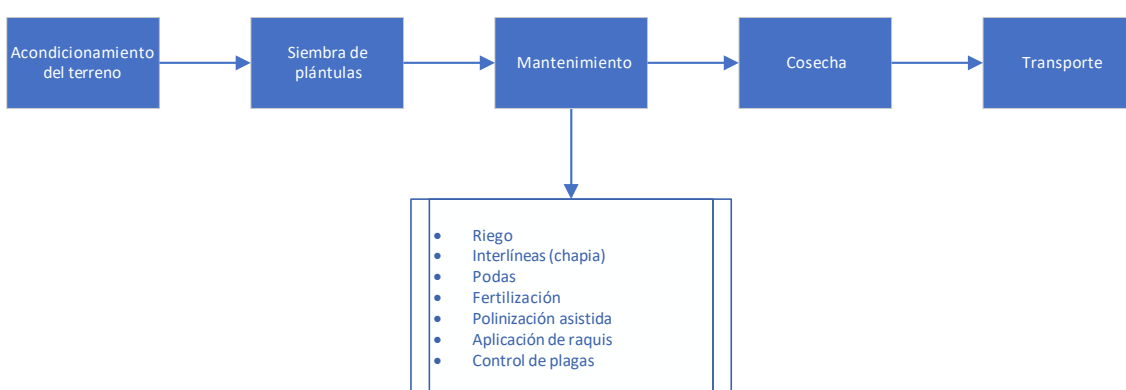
Acondicionamiento del terreno

Siembra de plántulas

Mantenimiento

Cosecha

Transporte

- Riego
- Interlíneas (chapia)
- Podas
- Fertilización
- Polinización asistida
- Aplicación de raquis
- Control de plagas